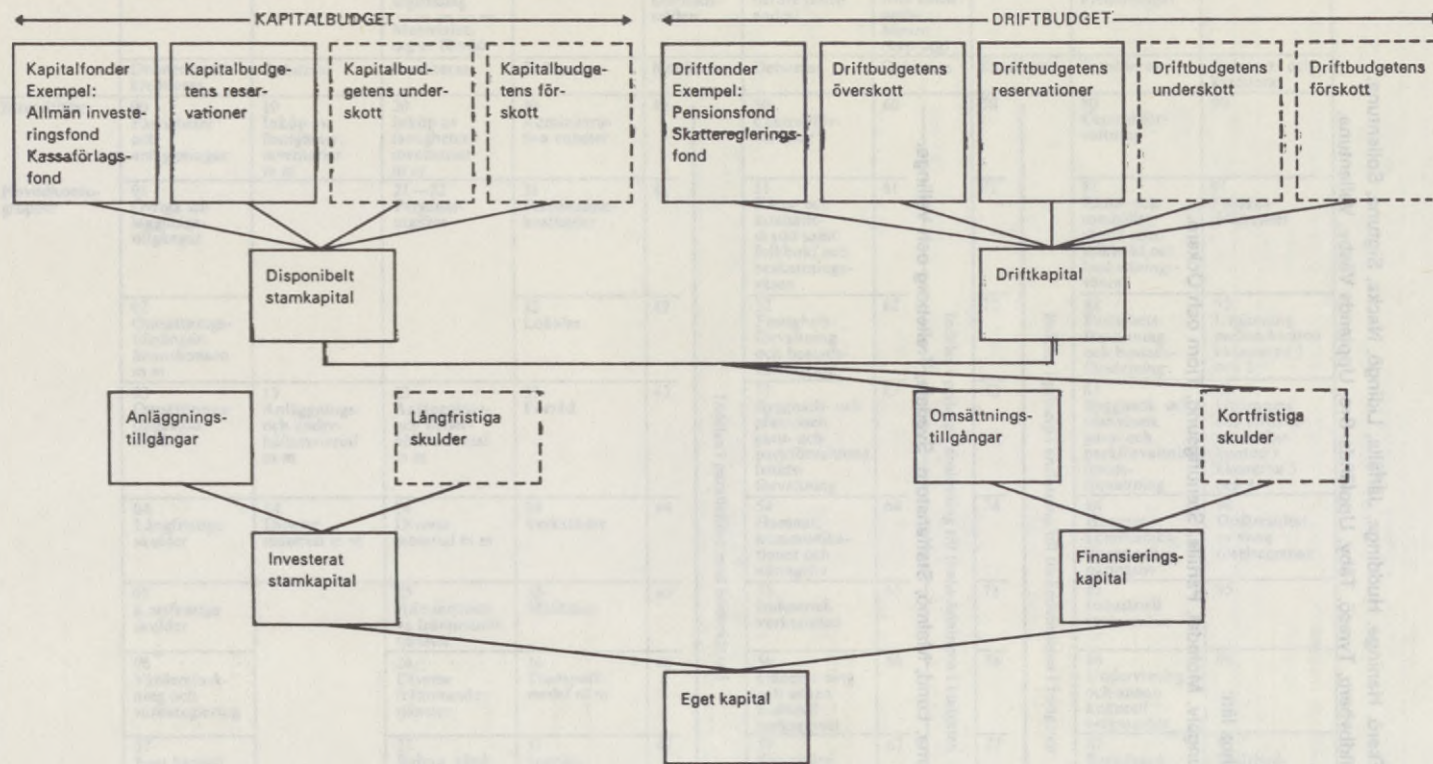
KAPITALBUDGET

DRIFTBUDGET

Kapitalfonder Exempel: Allmän investeringsfond Kassaförlagsfond

Kapitalbudgetens reservationer

Kapitalbudgetens underskott

Kapitalbudgetens förskott

Driftfonder Exempel: Pensionsfond Skatteregleringsfond

Driftbudgetens överskott

Driftbudgetens reservationer

Driftbudgetens underskott

Driftbudgetens förskott

Disponibelt stamkapital

Driftkapital

Anläggningstillgångar

Långfristiga skulder

Omsättningstillgångar

Kortfristiga skulder

Investerat stamkapital

Finansieringskapital

Eget kapital